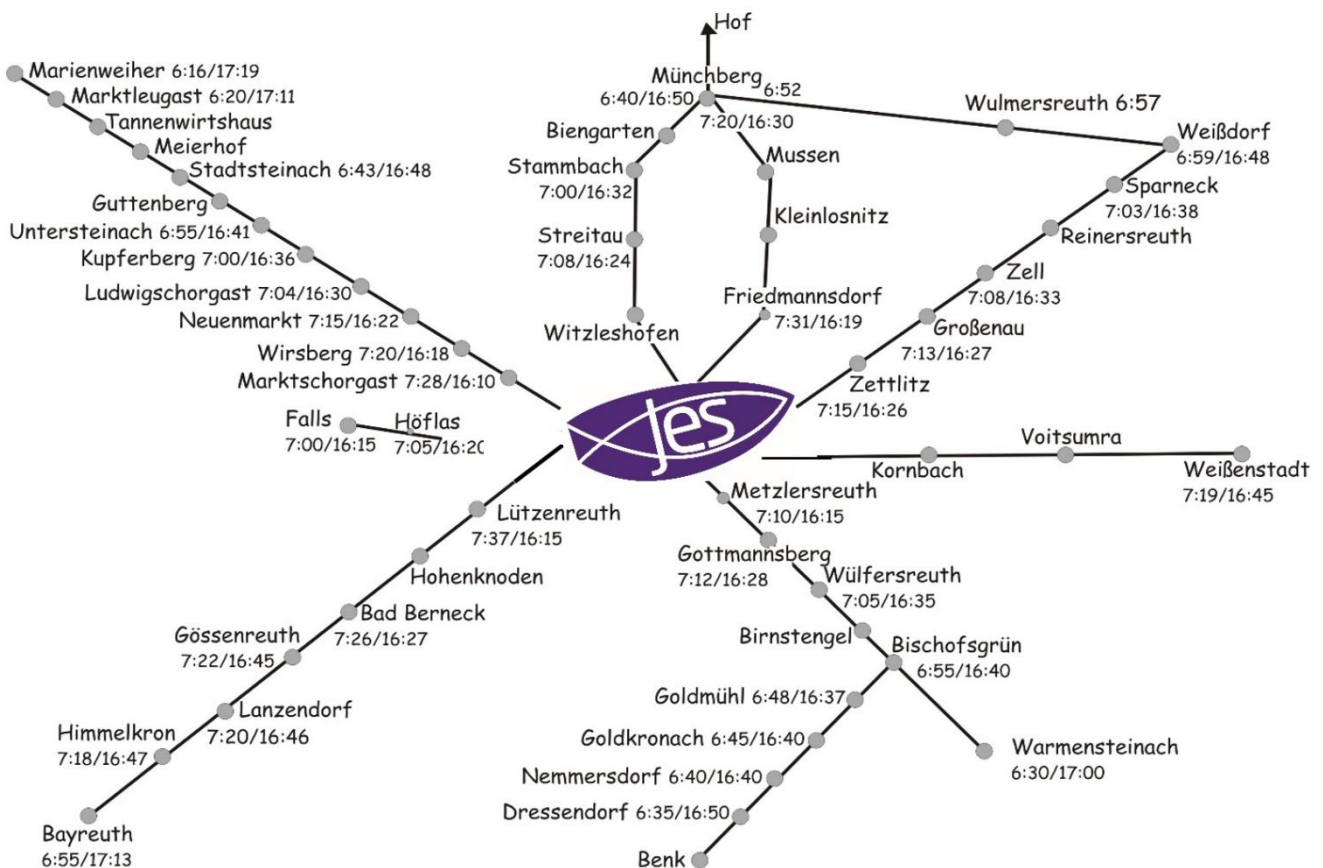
Hof

Münchberg 6:40/16:50 6:52 7:20/16:30

Wulmersreuth 6:57

Weißdorf 6:59/16:48

Sparneck 7:03/16:38

Reinersreuth

Zell 7:08/16:33

Großenau 7:13/16:27

Zettlitz 7:15/16:26

Biengarten

Stammbach 7:00/16:32

Streitau 7:08/16:24

Witzleshofen

Mussen

Kleinlosnitz

Friedmannsdorf 7:31/16:19

Marienweiher 6:16/17:19

Marktleugast 6:20/17:11

Tannenwirtshaus

Meierhof

Stadtsteinach 6:43/16:48

Guttenberg

Untersteinach 6:55/16:41

Kupferberg 7:00/16:36

Ludwigschorgast 7:04/16:30

Neuenmarkt 7:15/16:22

Wirsberg 7:20/16:18

Marktschorgast 7:28/16:10

Falls 7:00/16:15

Höflas 7:05/16:20

jes

Voitsumra

Kornbach

Weißenstadt 7:19/16:45

Metzlersreuth 7:10/16:15

Gottmannsberg 7:12/16:28

Wülfersreuth 7:05/16:35

Birnstengel

Bischofsgrün 6:55/16:40

Warmensteinach 6:30/17:00

Goldmühl 6:48/16:37

Goldkronach 6:45/16:40

Nemmersdorf 6:40/16:40

Dressendorf 6:35/16:50

Benk

Lützenreuth 7:37/16:15

Hohenknoden

Bad Berneck 7:26/16:27

Gössenreuth 7:22/16:45

Lanzendorf 7:20/16:46

Himmelkron 7:18/16:47

Bayreuth 6:55/17:13